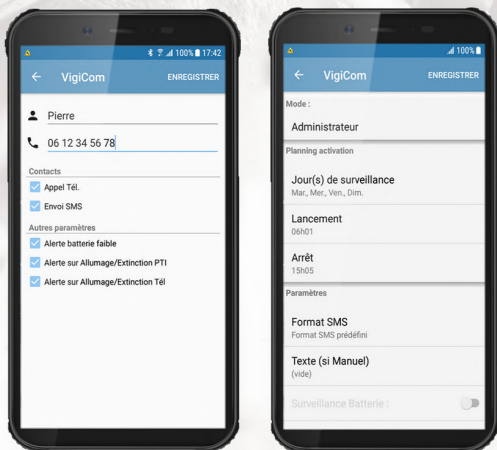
100% 17:42

VigiCom ENREGISTRER

Pierre

06 12 34 56 78

Contacts

Appel Tél.

Envoi SMS

Autres paramètres

Alerte batterie faible

Alerte sur Allumage/Extinction PTI

Alerte sur Allumage/Extinction Tél

100%

VigiCom ENREGISTRER

Mode :

Administrateur

Planning activation

Jour(s) de surveillance
Mar., Mer., Ven., Dim.

Lancement
06h01

Arrêt
15h05

Paramètres

Format SMS
Format SMS prédéfini

Texte (si Manuel)
(vide)

Surveillance Batterie :